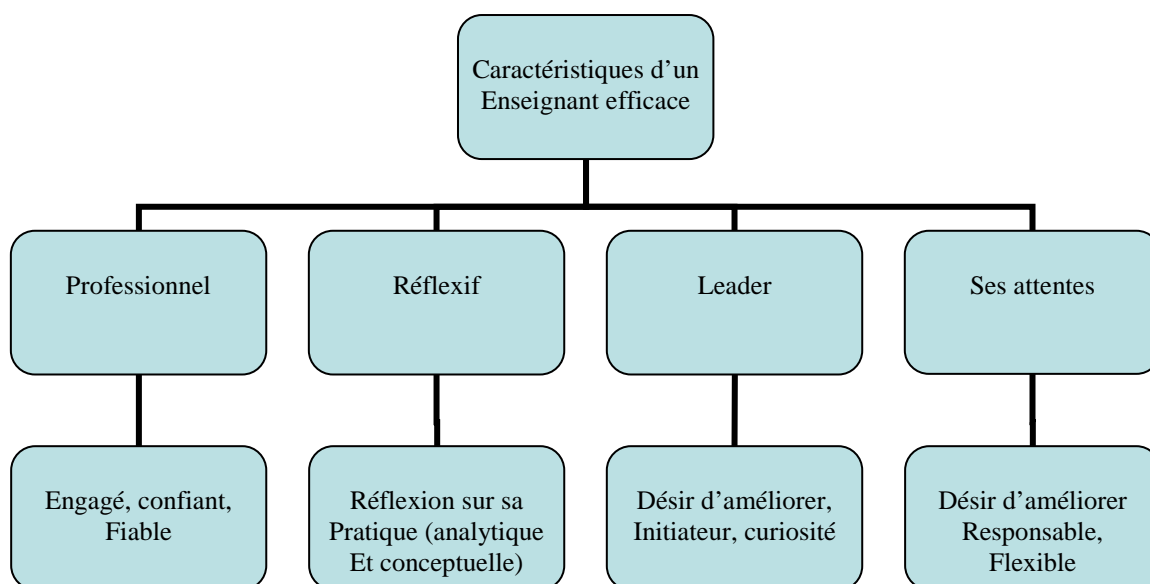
Caractéristiques d'un Enseignant efficace

Professionnel

Réflexif

Leader

Ses attentes

Engagé, confiant, Fiable

Réflexion sur sa Pratique (analytique Et conceptuelle)

Désir d'améliorer, Initiateur, curiosité

Désir d'améliorer Responsable, Flexible